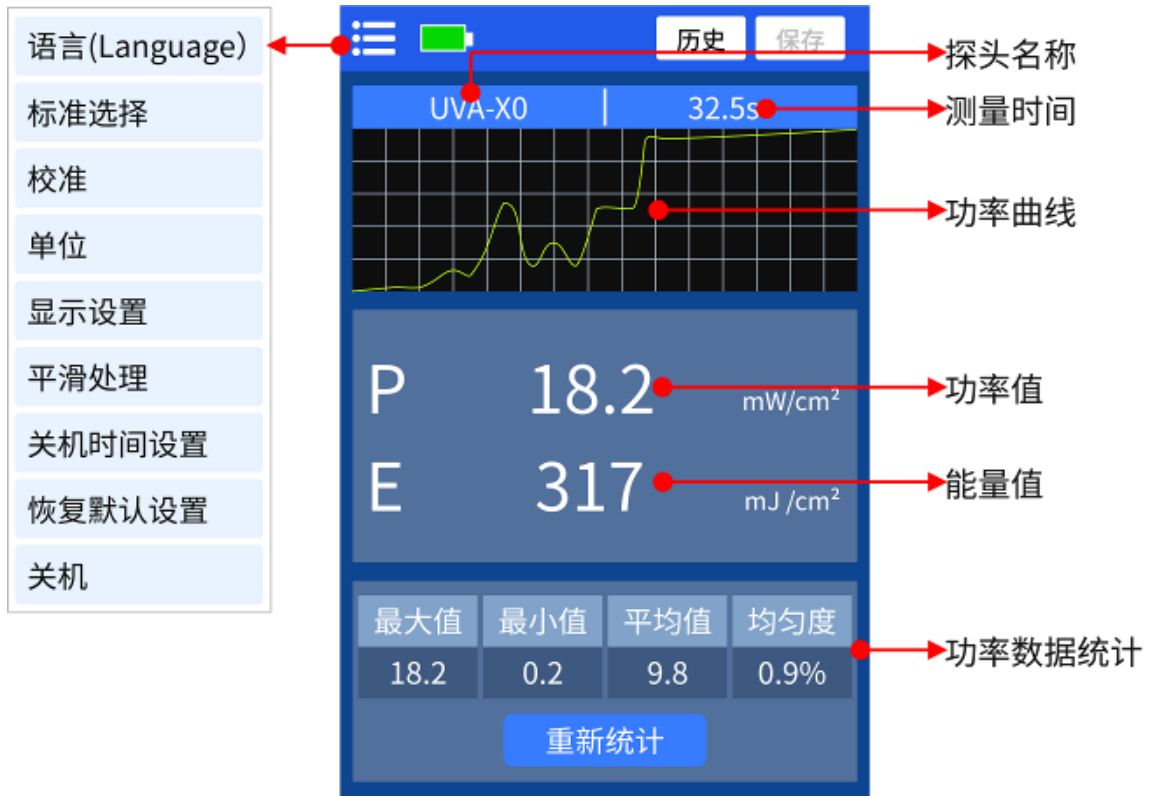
语言(Language)
标准选择
校准
单位
显示设置
平滑处理
关机时间设置
恢复默认设置
关机

历史 保存

UVA-X0 | 32.5s

P 18.2 mW/cm²
E 317 mJ /cm²

| 最大值 | 最小值 | 平均值 | 均匀度 |
|---|---|---|---|
| 18.2 | 0.2 | 9.8 | 0.9% |

重新统计

探头名称
测量时间
功率曲线
功率值
能量值
功率数据统计